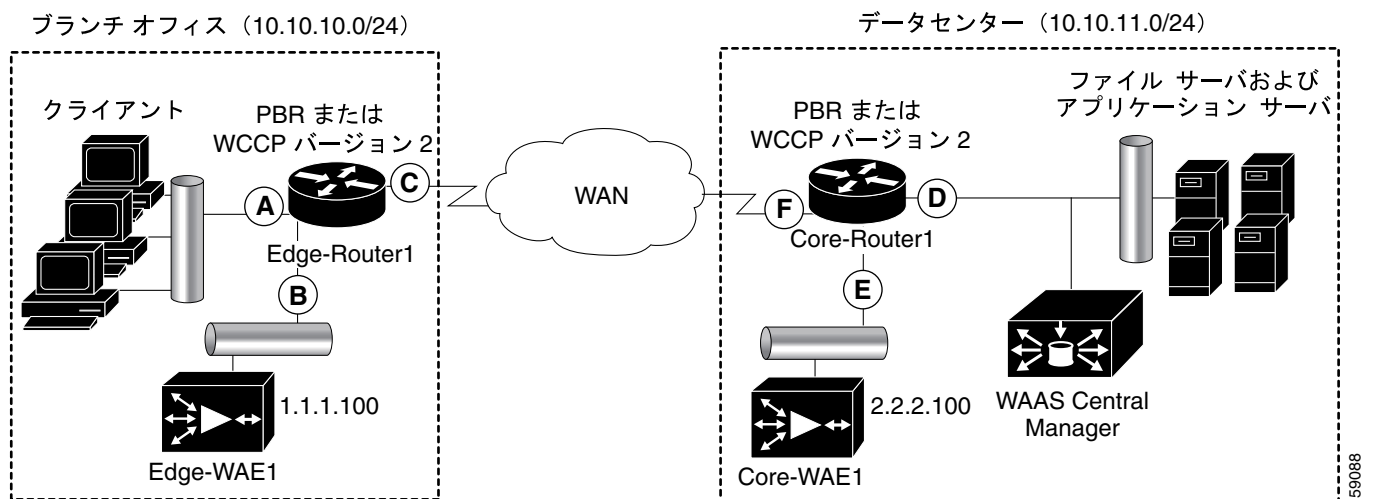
ブランチ オフィス（10.10.10.0/24）

クライアント

PBR または WCCP バージョン 2

A

C

Edge-Router1

B

1.1.1.100

Edge-WAE1

WAN

データセンター（10.10.11.0/24）

PBR または WCCP バージョン 2

ファイル サーバおよび アプリケーション サーバ

F

D

Core-Router1

E

2.2.2.100

Core-WAE1

WAAS Central Manager

59088